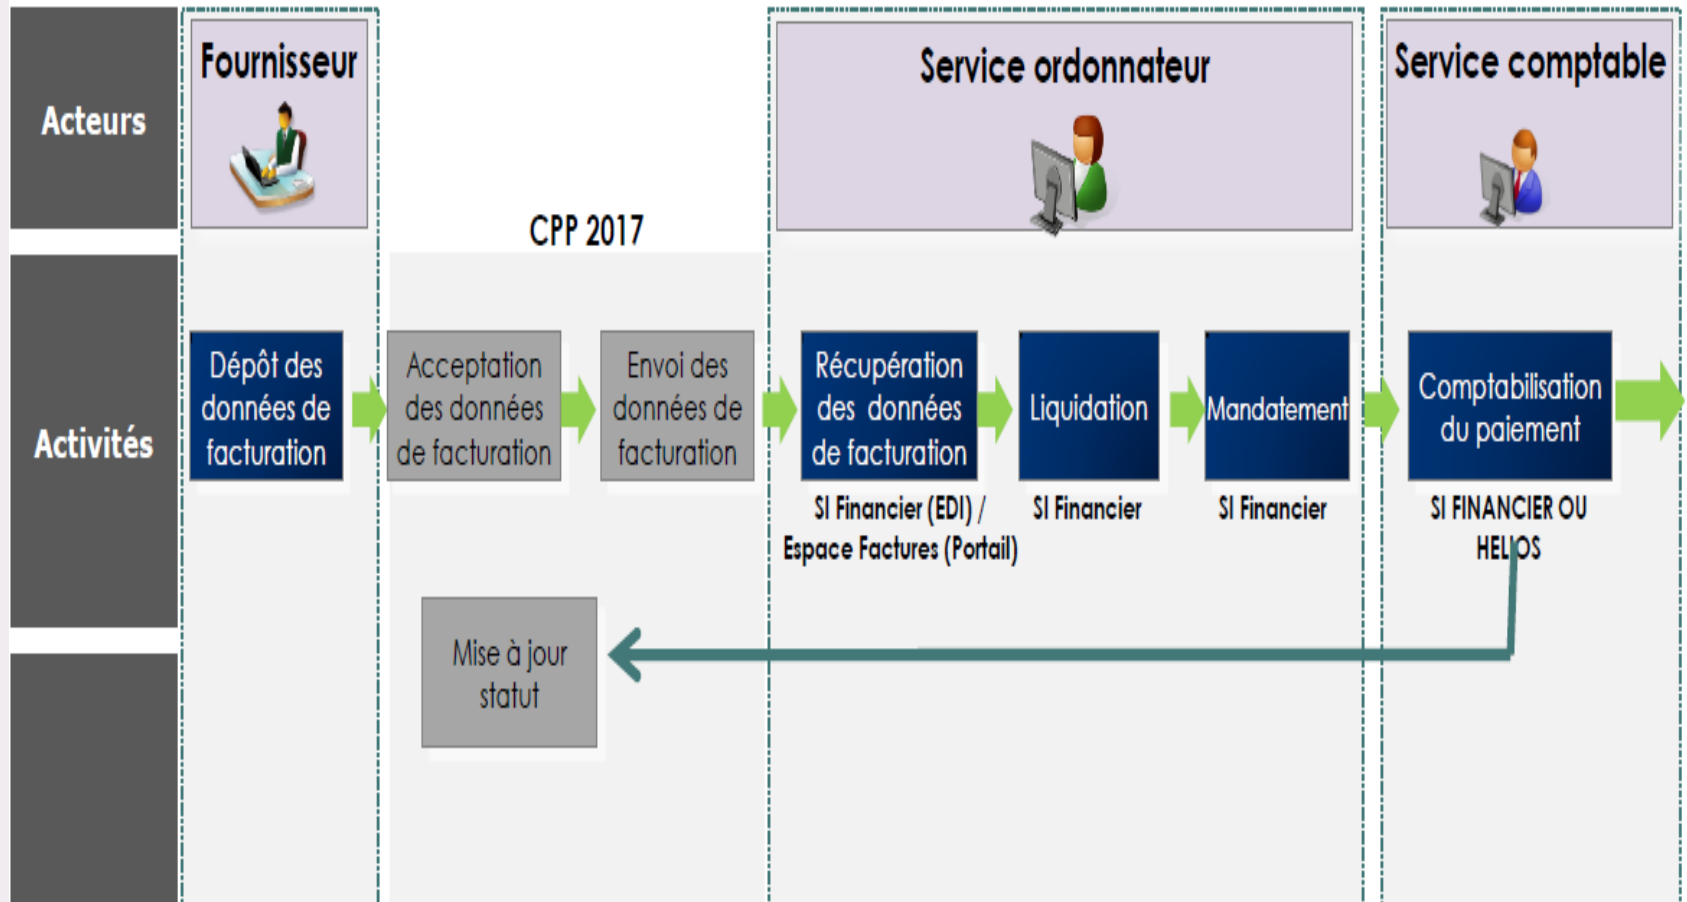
Acteurs

Fournisseur

CPP 2017

Service ordonnateur

Service comptable

Activités

Dépôt des données de facturation

Acceptation des données de facturation

Envoi des données de facturation

Récupération des données de facturation

SI Financier (EDI) / Espace Factures (Portail)

Liquidation

SI Financier

Mandatement

SI Financier

Comptabilisation du paiement

SI FINANCIER OU HELIOS

Mise à jour statut